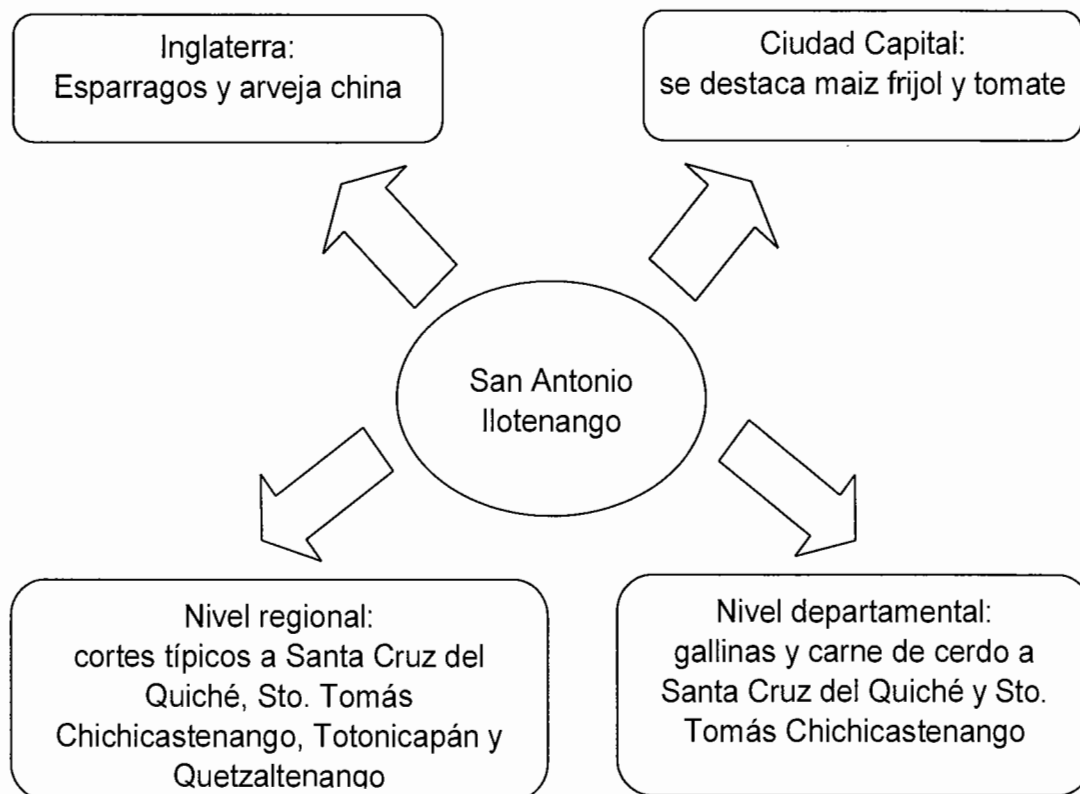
Inglaterra:
Esparragos y arveja china

Ciudad Capital:
se destaca maiz frijol y tomate

San Antonio
Ilotenango

Nivel regional:
cortes típicos a Santa Cruz del Quiché, Sto. Tomás Chichicastenango, Totonicapán y Quetzaltenango

Nivel departamental:
gallinas y carne de cerdo a Santa Cruz del Quiché y Sto. Tomás Chichicastenango